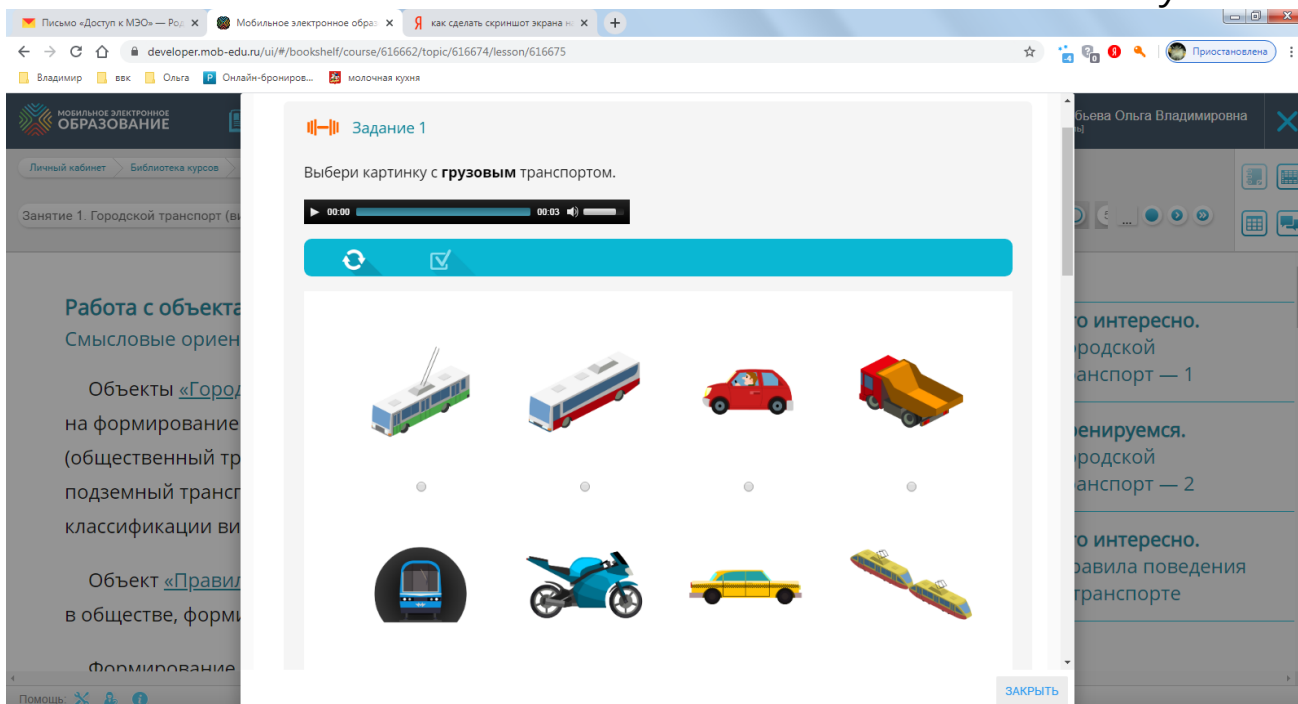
Письмо «Доступ к МЭО» — Ро
Мобильное электронное обра
как сделать скриншот экрана н
developer.mob-edu.ru/ui/#/bookshelf/course/616662/topic/616674/lesson/616675
Приостановлена
Владимир
ввк
Ольга
Онлайн-бронирование...
молочная кухня

МОБИЛЬНОЕ ЭЛЕКТРОННОЕ ОБРАЗОВАНИЕ
Личный кабинет
Библиотека курсов
Занятие 1. Городской транспорт (ви
бьева Ольга Владимировна

Задание 1

Выбери картинку с **грузовым** транспортом.

00:00 00:03

Работа с объекта
Смысловые ориен

Объекты «Город
на формирование
(общественный тр
подземный трансп
классификации ви

Объект «Правил
в обществе, форми

Формирование

то интересно.
ородской
транспорт — 1

ренируемся.
ородской
транспорт — 2

то интересно.
равила поведения
транспорте

Помощь:
ЗАКРЫТЬ